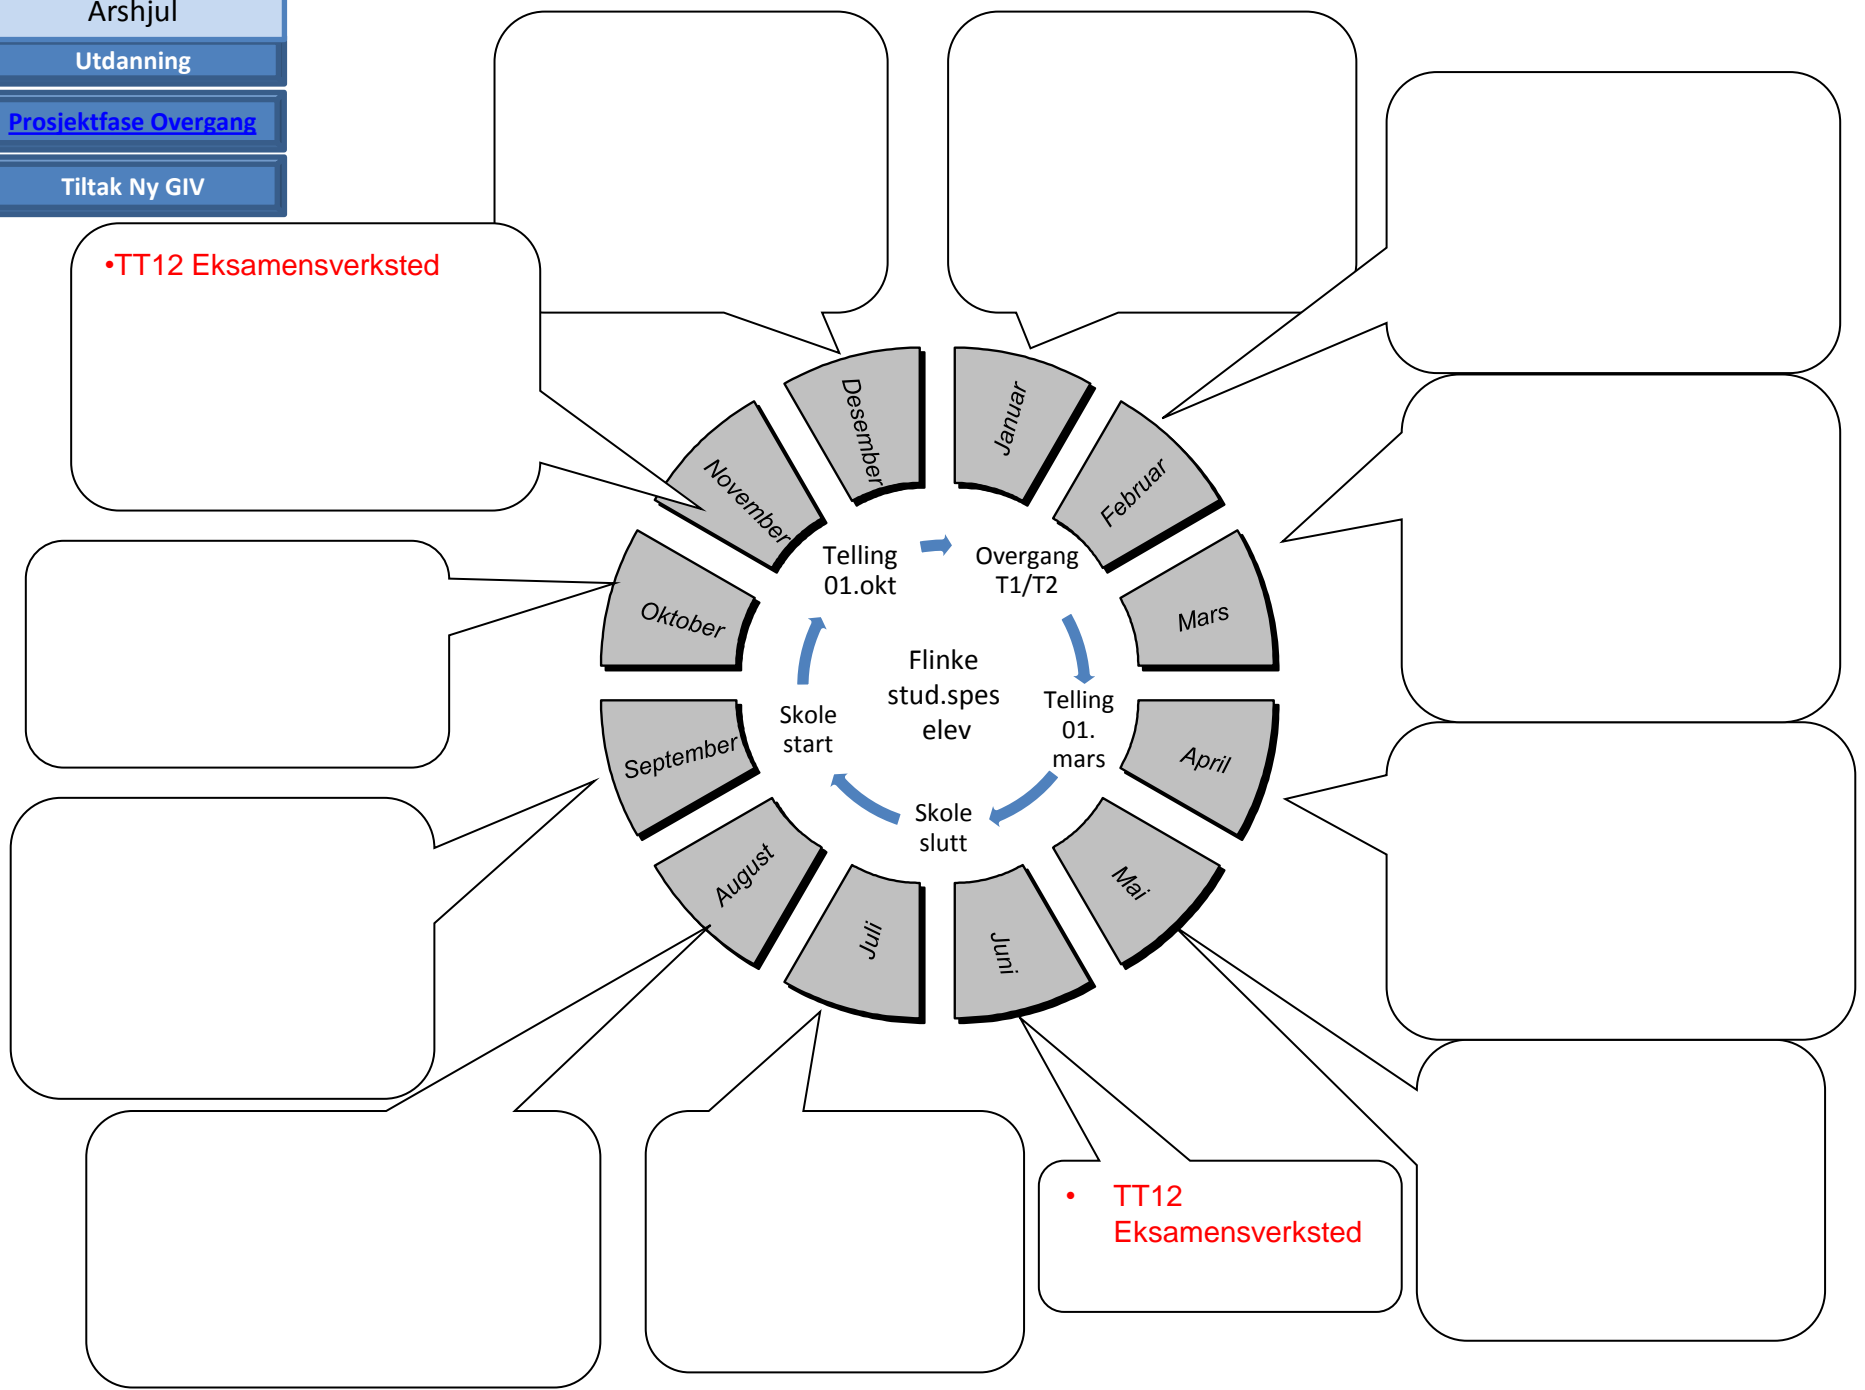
Arshjul
Utdanning
Prosjektfase Overgang
Tiltak Ny GIV

•TT12 Eksamensverksted

Desember
Januar
Februar
Mars
April
Mai
Juni
Juli
August
September
Oktober
November

Telling 01.okt
Overgang T1/T2
Telling 01. mars
Skole slutt
Skole start

Flinke stud.spes elev

• TT12 Eksamensverksted